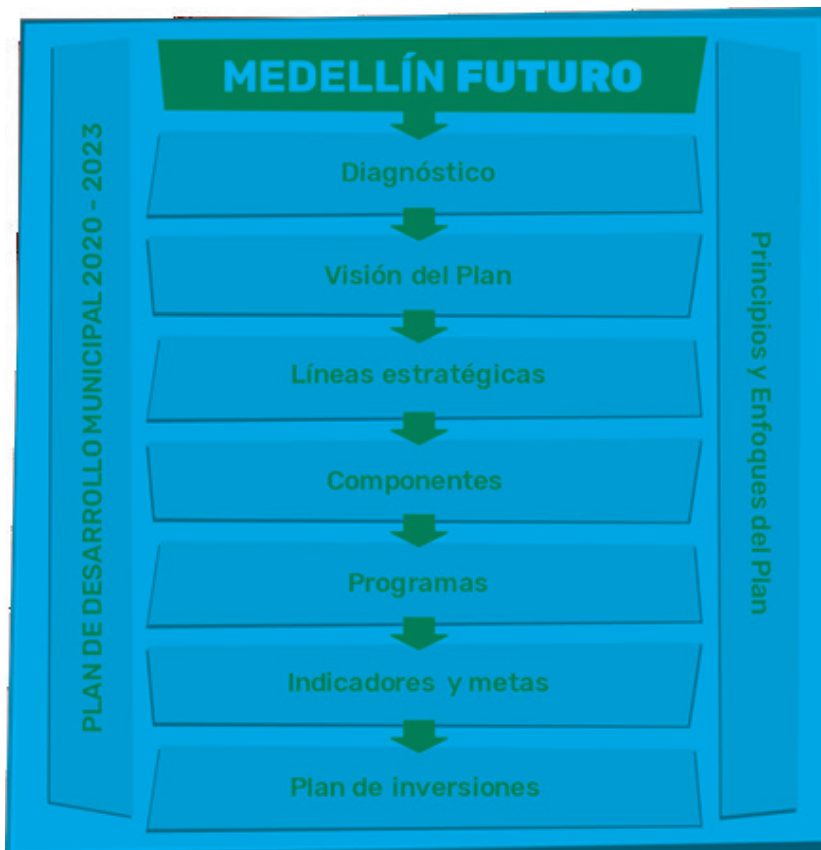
MEDELLÍN FUTURO

Diagnóstico

Visión del Plan

Líneas estratégicas

Componentes

Programas

Indicadores y metas

Plan de inversiones

PLAN DE DESARROLLO MUNICIPAL 2020 - 2023

Principios y Enfoques del Plan